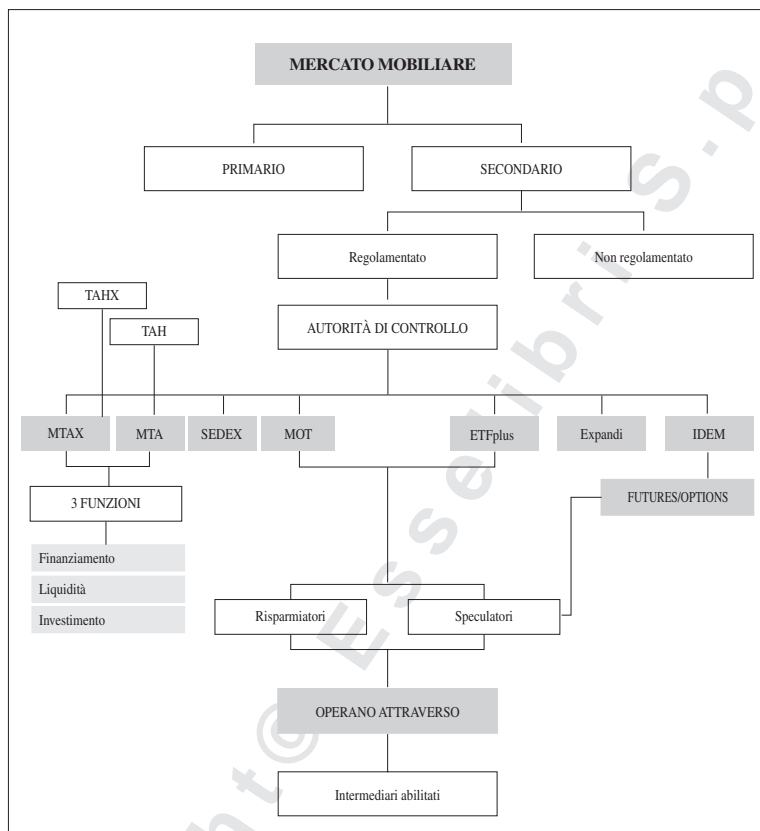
MERCATO MOBILIARE

PRIMARIO

SECONDARIO

Regolamentato

Non regolamentato

TAHX

TAH

AUTORITÀ DI CONTROLLO

MTAX

MTA

SEDEX

MOT

ETFplus

Expandi

IDEM

3 FUNZIONI

FUTURES/OPTIONS

Finanziamento

Liquidità

Investimento

Risparmiatori

Speculatori

OPERANO ATTRAVERSO

Intermediari abilitati

Copyright © Esselibri S.p.A.